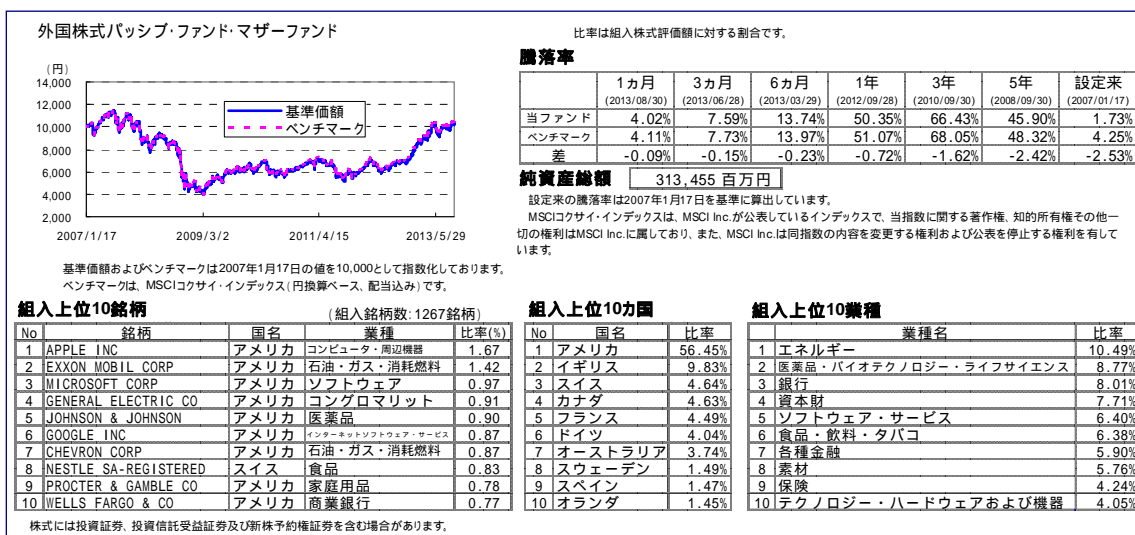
外国株式パッシブ･ファンド･マザーファンド

比率は組入株式評価額に対する割合です。

（円）
14,000
12,000
10,000
8,000
6,000
4,000
2,000
2007/1/17
2009/3/2
2011/4/15
2013/5/29

基準価額
ベンチマーク

騰落率

| | 1ヵ月 (2013/08/30) | 3ヵ月 (2013/06/28) | 6ヵ月 (2013/03/29) | 1年 (2012/09/28) | 3年 (2010/09/30) | 5年 (2008/09/30) | 設定来 (2007/01/17) |
|---|---|---|---|---|---|---|---|
| 当ファンド | 4.02% | 7.59% | 13.74% | 50.35% | 66.43% | 45.90% | 1.73% |
| ベンチマーク | 4.11% | 7.73% | 13.97% | 51.07% | 68.05% | 48.32% | 4.25% |
| 差 | -0.09% | -0.15% | -0.23% | -0.72% | -1.62% | -2.42% | -2.53% |

純資産総額 313,455 百万円

設定来の騰落率は2007年1月17日を基準に算出しています。
MSCIコクサイ・インデックスは、MSCI Inc.が公表しているインデックスで、当指数に関する著作権、知的所有権その他一切の権利はMSCI Inc.に属しており、また、MSCI Inc.は同指数の内容を変更する権利および公表を停止する権利を有しています。

基準価額およびベンチマークは2007年1月17日の値を10,000として指数化しております。
ベンチマークは、MSCIコクサイ・インデックス（円換算ベース、配当込み）です。

組入上位10銘柄 （組入銘柄数：1267銘柄）

| No | 銘柄 | 国名 | 業種 | 比率(%) |
|---|---|---|---|---|
| 1 | APPLE INC | アメリカ | コンピュータ・周辺機器 | 1.67 |
| 2 | EXXON MOBIL CORP | アメリカ | 石油・ガス・消耗燃料 | 1.42 |
| 3 | MICROSOFT CORP | アメリカ | ソフトウェア | 0.97 |
| 4 | GENERAL ELECTRIC CO | アメリカ | コングロマリット | 0.91 |
| 5 | JOHNSON & JOHNSON | アメリカ | 医薬品 | 0.90 |
| 6 | GOOGLE INC | アメリカ | インターネットソフトウェア・サービス | 0.87 |
| 7 | CHEVRON CORP | アメリカ | 石油・ガス・消耗燃料 | 0.87 |
| 8 | NESTLE SA-REGISTERED | スイス | 食品 | 0.83 |
| 9 | PROCTER & GAMBLE CO | アメリカ | 家庭用品 | 0.78 |
| 10 | WELLS FARGO & CO | アメリカ | 商業銀行 | 0.77 |

組入上位10カ国

| No | 国名 | 比率 |
|---|---|---|
| 1 | アメリカ | 56.45% |
| 2 | イギリス | 9.83% |
| 3 | スイス | 4.64% |
| 4 | カナダ | 4.63% |
| 5 | フランス | 4.49% |
| 6 | ドイツ | 4.04% |
| 7 | オーストラリア | 3.74% |
| 8 | スウェーデン | 1.49% |
| 9 | スペイン | 1.47% |
| 10 | オランダ | 1.45% |

組入上位10業種

| | 業種名 | 比率 |
|---|---|---|
| 1 | エネルギー | 10.49% |
| 2 | 医薬品・バイオテクノロジー・ライフサイエンス | 8.77% |
| 3 | 銀行 | 8.01% |
| 4 | 資本財 | 7.71% |
| 5 | ソフトウェア・サービス | 6.40% |
| 6 | 食品・飲料・タバコ | 6.38% |
| 7 | 各種金融 | 5.90% |
| 8 | 素材 | 5.76% |
| 9 | 保険 | 4.24% |
| 10 | テクノロジー・ハードウェアおよび機器 | 4.05% |

株式には投資証券、投資信託受益証券及び新株予約権証券を含む場合があります。